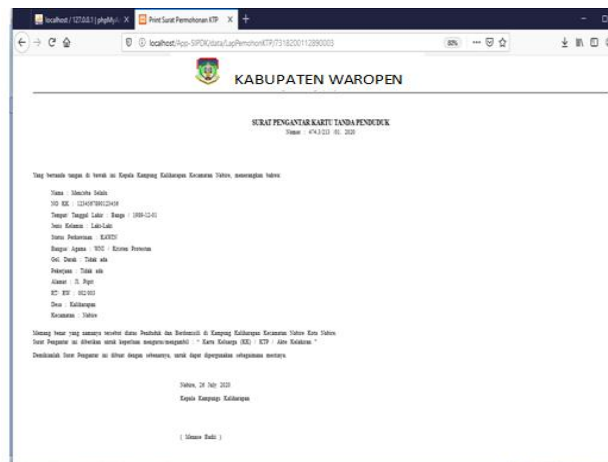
localhost / 127.0.0.1 | phpMyA | Print Surat Permohonan KTP

localhost/App-SIPDK/data/LapPemohonKTP/7318200112890003

80%

KABUPATEN WAROPEN

SURAT PENGANTAR KARTU TANDA PENDUDUK
Nomor : 474.3/213 /01 /2020

Yang bertanda tangan di bawah ini Kepala Kampung Kaliharapan Kecamatan Nabire, menerangkan bahwa:

Nama : Menciba Selala
NO. KK : 1234597890123456
Tempat / Tanggal Lahir : Bangsa : 1989-12-01
Jenis Kelamin : Laki-Laki
Status Perkawinan : KAWIN
Bangsa/ Agama : WNI / Kristen Protestan
Gol. Darah : Tidak ada
Pekerjaan : Tidak ada
Alamat : Jl. Pipit
RT / RW : 002/003
Desa : Kaliharapan
Kecamatan : Nabire

Memang benar yang namanya tersebut diatas Penduduk dan Berdomisili di Kampung Kaliharapan Kecamatan Nabire Kota Nabire. Surat Pengantar ini diberikan untuk keperluan mengurus/mengambil : " Kartu Keluarga (KK) / KTP / Akte Kelahiran "

Demikianlah Surat Pengantar ini dibuat dengan sebenarnya, untuk dapat dipergunakan sebagaimana mestinya.

Nabire, 26 July 2020
Kepala Kampung Kaliharapan

( Menase Budi )